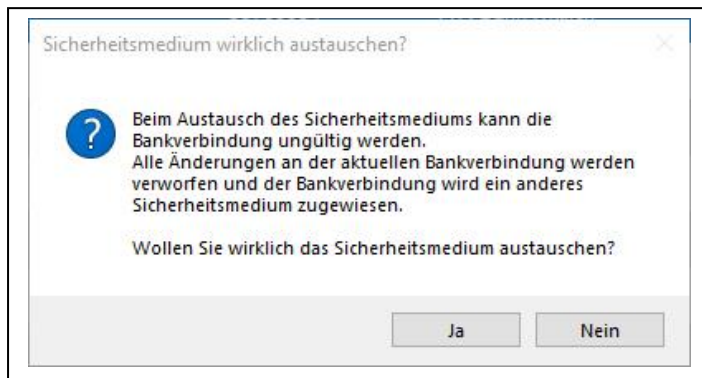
Sicherheitsmedium wirklich austauschen?

Beim Austausch des Sicherheitsmediums kann die Bankverbindung ungültig werden.
Alle Änderungen an der aktuellen Bankverbindung werden verworfen und der Bankverbindung wird ein anderes Sicherheitsmedium zugewiesen.

Wollen Sie wirklich das Sicherheitsmedium austauschen?

Ja

Nein